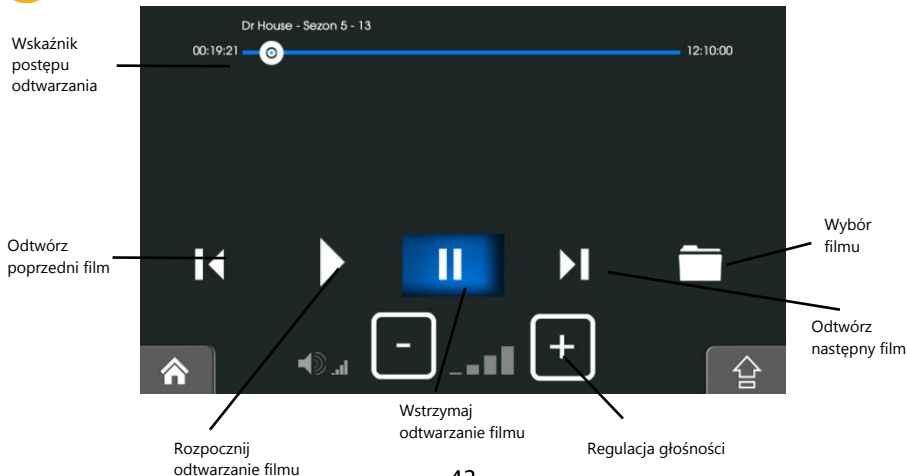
Dr House - Sezon 5 - 13

00:19:21

12:10:00

Wskaźnik postępu odtwarzania

Odtwórz poprzedni film

Wybór filmu

Odtwórz następny film

-

+

Wstrzymaj odtwarzanie filmu

Rozpocznij odtwarzanie filmu

Regulacja głośności

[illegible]